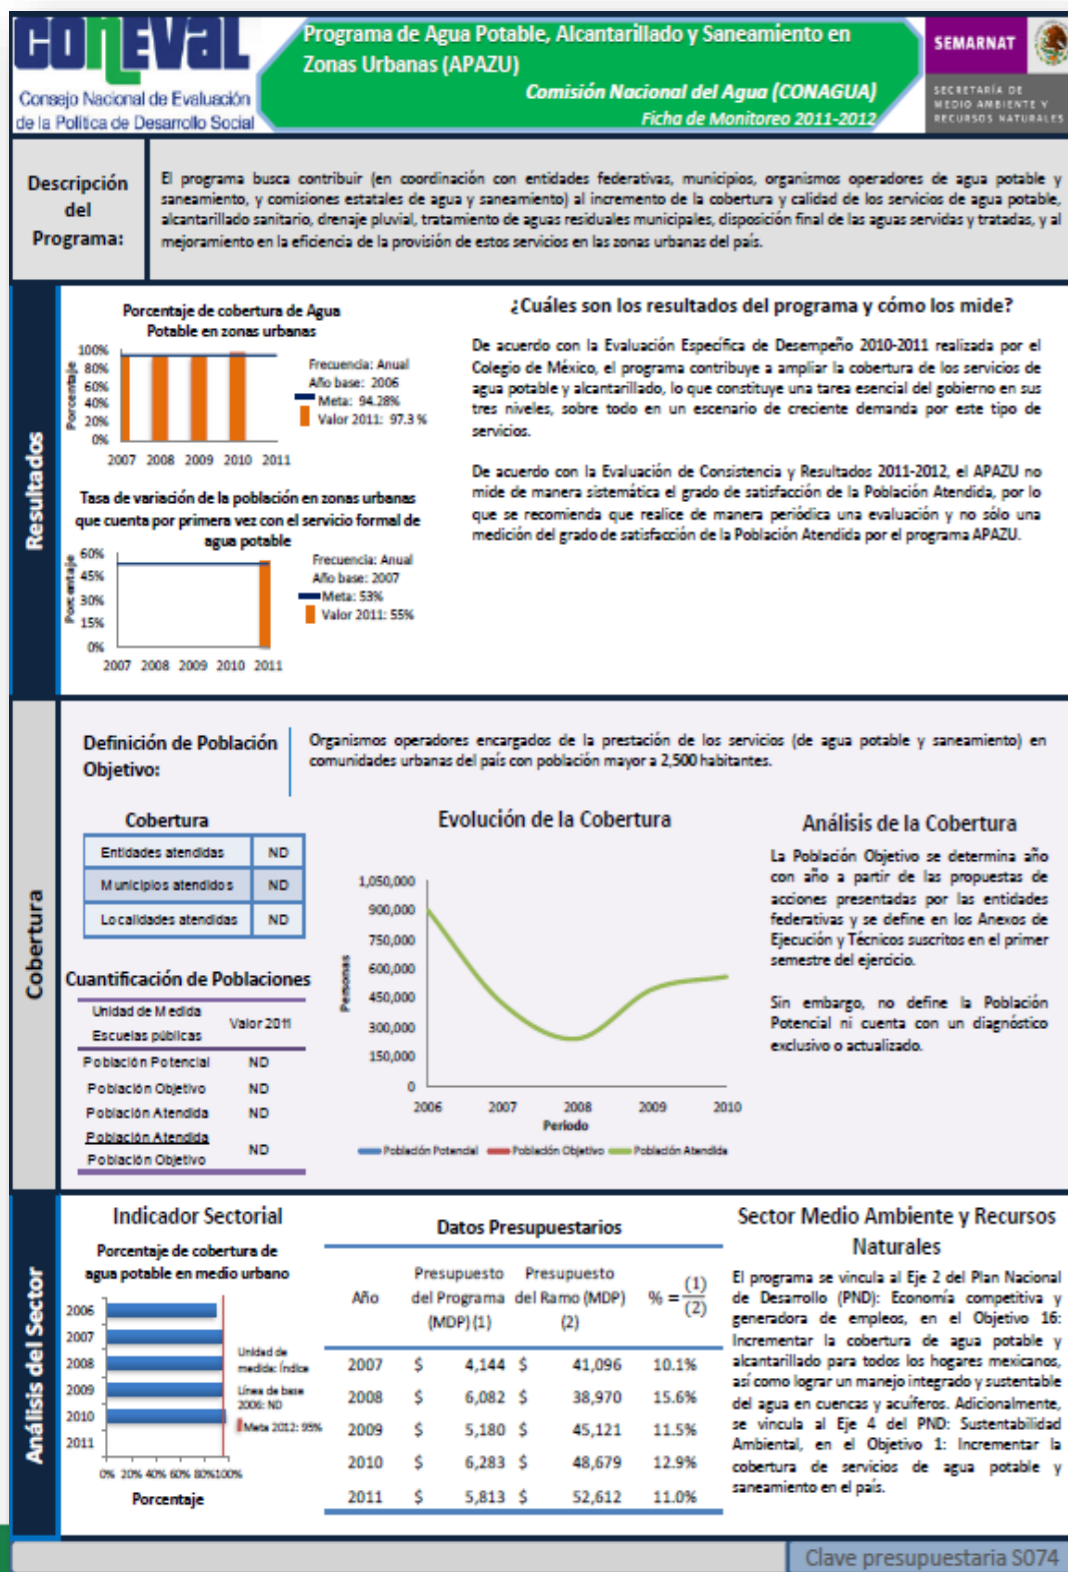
CONEVAL
Consejo Nacional de Evaluación de la Política de Desarrollo Social

Programa de Agua Potable, Alcantarillado y Saneamiento en Zonas Urbanas (APAZU)
Comisión Nacional del Agua (CONAGUA)
Ficha de Monitoreo 2011-2012

SEMARNAT
SECRETARÍA DE MEDIO AMBIENTE Y RECURSOS NATURALES

Descripción del Programa:

El programa busca contribuir (en coordinación con entidades federativas, municipios, organismos operadores de agua potable y saneamiento, y comisiones estatales de agua y saneamiento) al incremento de la cobertura y calidad de los servicios de agua potable, alcantarillado sanitario, drenaje pluvial, tratamiento de aguas residuales municipales, disposición final de las aguas servidas y tratadas, y al mejoramiento en la eficiencia de la provisión de estos servicios en las zonas urbanas del país.

Resultados

Porcentaje de cobertura de Agua Potable en zonas urbanas
100%
80%
60%
40%
20%
0%
Porcentaje
2007 2008 2009 2010 2011
Frecuencia: Anual
Año base: 2006
Meta: 94.28%
Valor 2011: 97.3 %

Tasa de variación de la población en zonas urbanas que cuenta por primera vez con el servicio formal de agua potable
60%
45%
30%
15%
0%
Porcentaje
2007 2008 2009 2010 2011
Frecuencia: Anual
Año base: 2007
Meta: 53%
Valor 2011: 55%

¿Cuáles son los resultados del programa y cómo los mide?

De acuerdo con la Evaluación Específica de Desempeño 2010-2011 realizada por el Colegio de México, el programa contribuye a ampliar la cobertura de los servicios de agua potable y alcantarillado, lo que constituye una tarea esencial del gobierno en sus tres niveles, sobre todo en un escenario de creciente demanda por este tipo de servicios.

De acuerdo con la Evaluación de Consistencia y Resultados 2011-2012, el APAZU no mide de manera sistemática el grado de satisfacción de la Población Atendida, por lo que se recomienda que realice de manera periódica una evaluación y no sólo una medición del grado de satisfacción de la Población Atendida por el programa APAZU.

Cobertura

Definición de Población Objetivo:

Organismos operadores encargados de la prestación de los servicios (de agua potable y saneamiento) en comunidades urbanas del país con población mayor a 2,500 habitantes.

Cobertura

| Entidades atendidas | ND |
|---|---|
| Municipios atendidos | ND |
| Localidades atendidas | ND |

Cuantificación de Poblaciones

| Unidad de Medida Escuelas públicas | Valor 2011 |
|---|---|
| Población Potencial | ND |
| Población Objetivo | ND |
| Población Atendida | ND |
| Población Atendida / Población Objetivo | ND |

Evolución de la Cobertura
1,050,000
900,000
750,000
600,000
450,000
300,000
150,000
0
Personas
2006 2007 2008 2009 2010
Periodo
Población Potencial Población Objetivo Población Atendida

Análisis de la Cobertura

La Población Objetivo se determina año con año a partir de las propuestas de acciones presentadas por las entidades federativas y se define en los Anexos de Ejecución y Técnicos suscritos en el primer semestre del ejercicio.

Sin embargo, no define la Población Potencial ni cuenta con un diagnóstico exclusivo o actualizado.

Análisis del Sector

Indicador Sectorial
Porcentaje de cobertura de agua potable en medio urbano
2006
2007
2008
2009
2010
2011
Unidad de medida: Índice
Línea de base 2006: ND
Meta 2012: 95%
0% 20% 40% 60% 80%100%
Porcentaje

Datos Presupuestarios

| Año | Presupuesto del Programa (MDP) (1) | Presupuesto del Ramo (MDP) (2) | % = $\frac{(1)}{(2)}$ |
|---|---|---|---|
| 2007 | $ 4,144 | $ 41,096 | 10.1% |
| 2008 | $ 6,082 | $ 38,970 | 15.6% |
| 2009 | $ 5,180 | $ 45,121 | 11.5% |
| 2010 | $ 6,283 | $ 48,679 | 12.9% |
| 2011 | $ 5,813 | $ 52,612 | 11.0% |

Sector Medio Ambiente y Recursos Naturales

El programa se vincula al Eje 2 del Plan Nacional de Desarrollo (PND): Economía competitiva y generadora de empleos, en el Objetivo 16: Incrementar la cobertura de agua potable y alcantarillado para todos los hogares mexicanos, así como lograr un manejo integrado y sustentable del agua en cuencas y acuíferos. Adicionalmente, se vincula al Eje 4 del PND: Sustentabilidad Ambiental, en el Objetivo 1: Incrementar la cobertura de servicios de agua potable y saneamiento en el país.

Clave presupuestaria S074